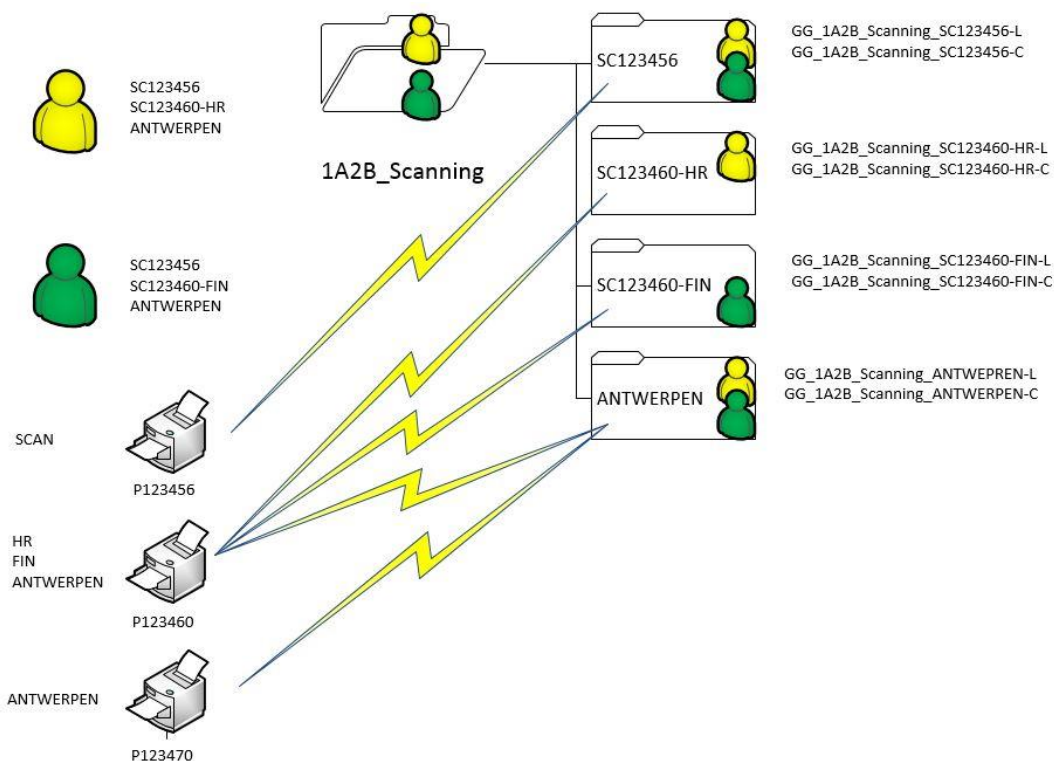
SC123456
SC123460-HR
ANTWERPEN

1A2B_Scanning

SC123456

GG_1A2B_Scanning_SC123456-L
GG_1A2B_Scanning_SC123456-C

SC123460-HR

GG_1A2B_Scanning_SC123460-HR-L
GG_1A2B_Scanning_SC123460-HR-C

SC123456
SC123460-FIN
ANTWERPEN

SC123460-FIN

GG_1A2B_Scanning_SC123460-FIN-L
GG_1A2B_Scanning_SC123460-FIN-C

ANTWERPEN

GG_1A2B_Scanning_ANTWEPREN-L
GG_1A2B_Scanning_ANTWERPEN-C

SCAN

P123456

HR
FIN
ANTWERPEN

P123460

ANTWERPEN

P123470